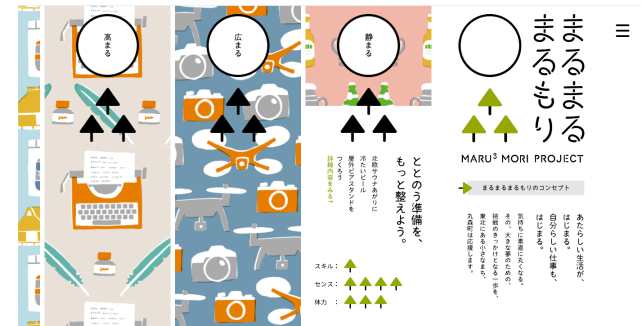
高まる

広まる

静まる

ととのう準備を、もっと整えよう。

北欧サウナあがりに冷えたビール屋外ビアスタンドをつくろう

詳細内容をみる→

スキル：
センス：
体力：

まるまるまるもり

MARU³ MORI PROJECT

まるまるまるもりのコンセプト

あたらしい生活が、はじまる。自分らしい仕事も、はじまる。

気持ちに素直になる。その、大きな夢のための、挑戦のきっかけとなる一歩を、東北にある小さなまち、丸森町は応援します。